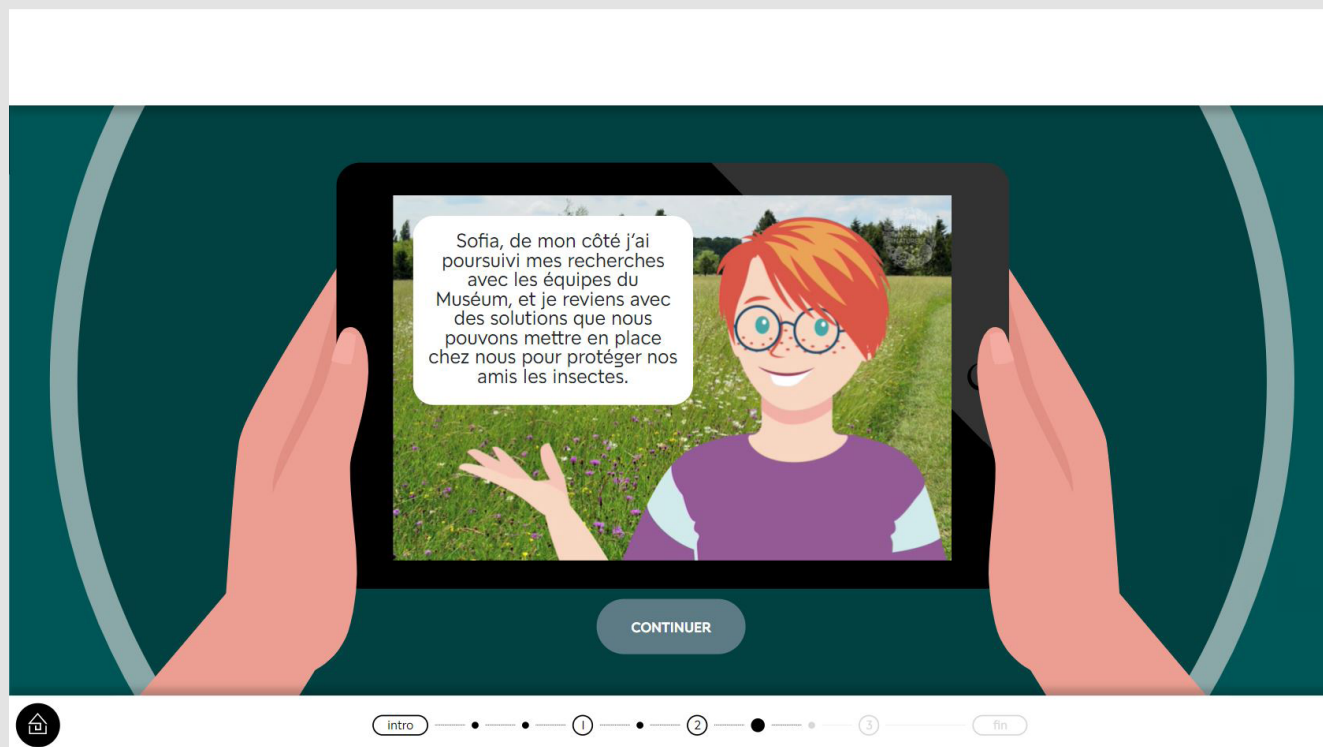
Sofia, de mon côté j'ai poursuivi mes recherches avec les équipes du Muséum, et je reviens avec des solutions que nous pouvons mettre en place chez nous pour protéger nos amis les insectes.

CONTINUER

intro 1 2 3 fin